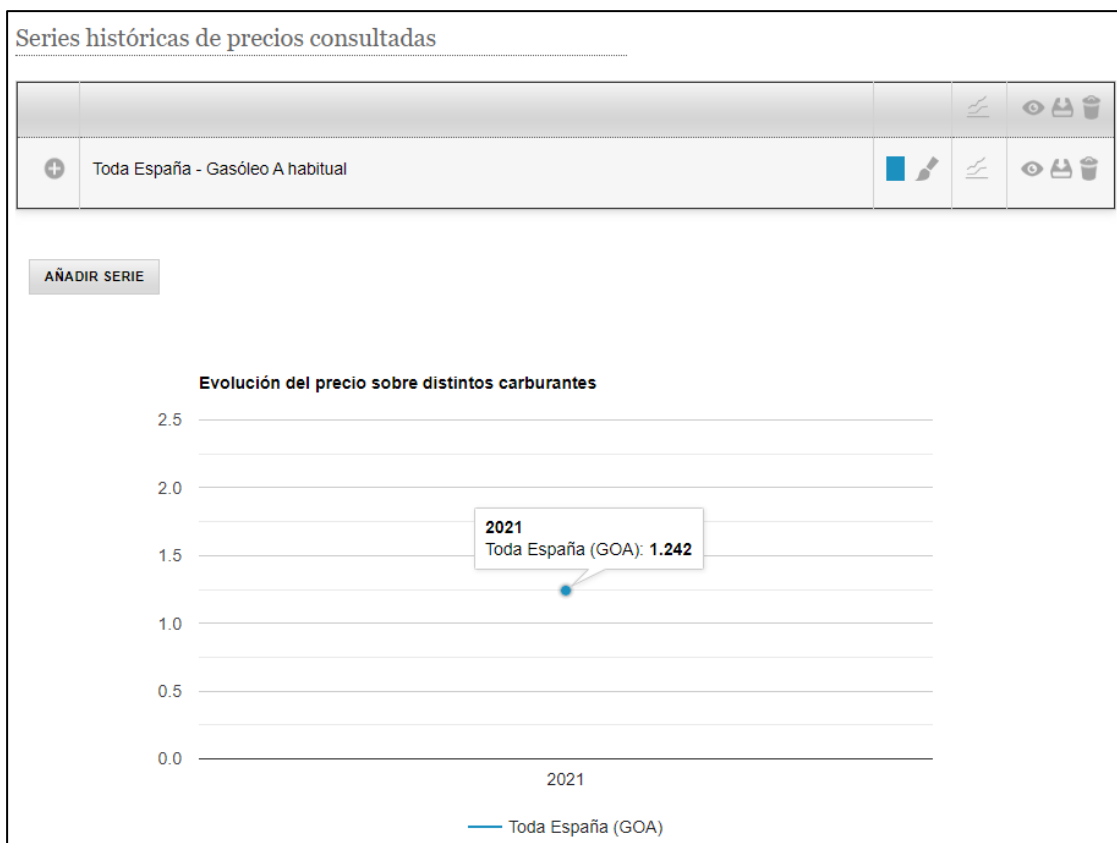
Series históricas de precios consultadas

Toda España - Gasóleo A habitual

AÑADIR SERIE

Evolución del precio sobre distintos carburantes

2.5
2.0
1.5
1.0
0.5
0.0

2021
Toda España (GOA): **1.242**

2021

Toda España (GOA)